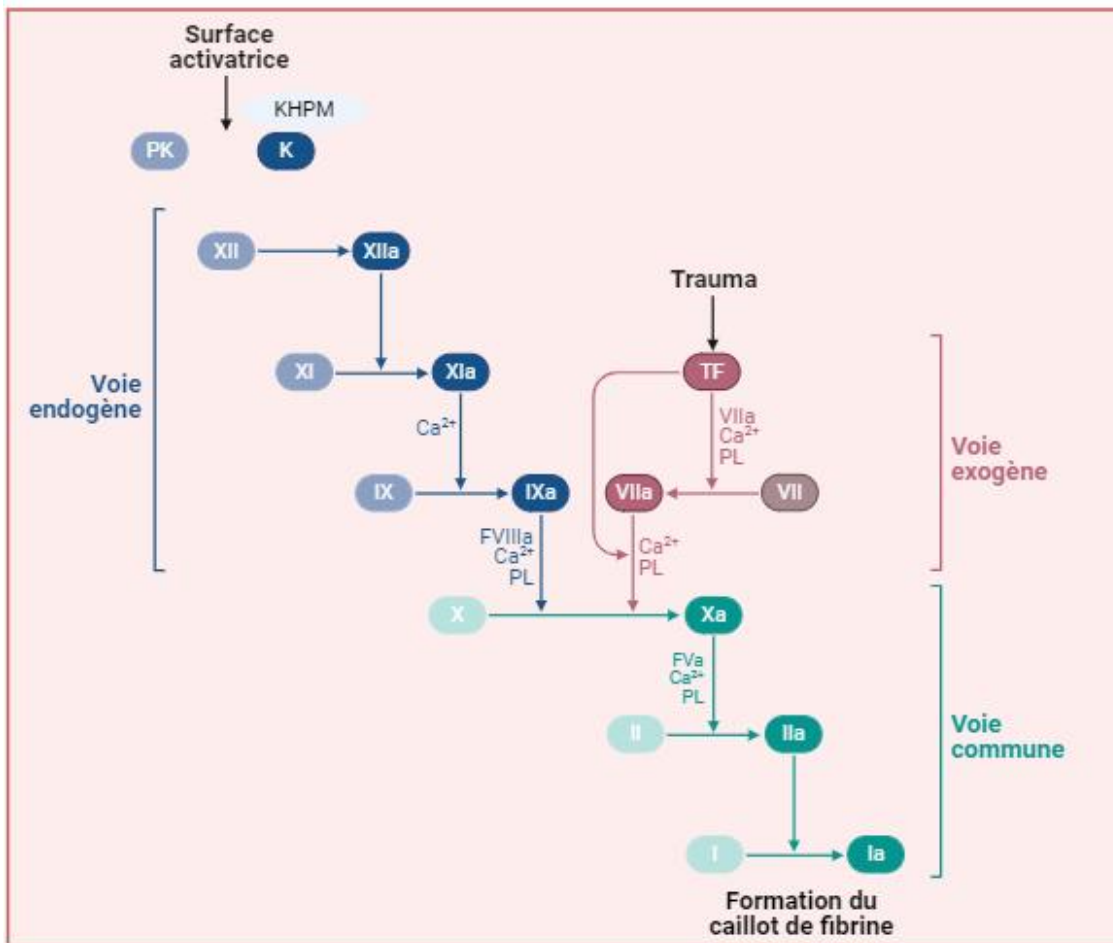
Surface activatrice

KHPM

PK

K

Voie endogène

XII

XIIa

XI

XIa

$Ca^{2+}$

IX

IXa

FVIIIa
$Ca^{2+}$
PL

Trauma

TF

VIIa
$Ca^{2+}$
PL

VIIa

VII

$Ca^{2+}$
PL

Voie exogène

X

Xa

FVa
$Ca^{2+}$
PL

II

IIa

Voie commune

I

Ia

Formation du caillot de fibrine